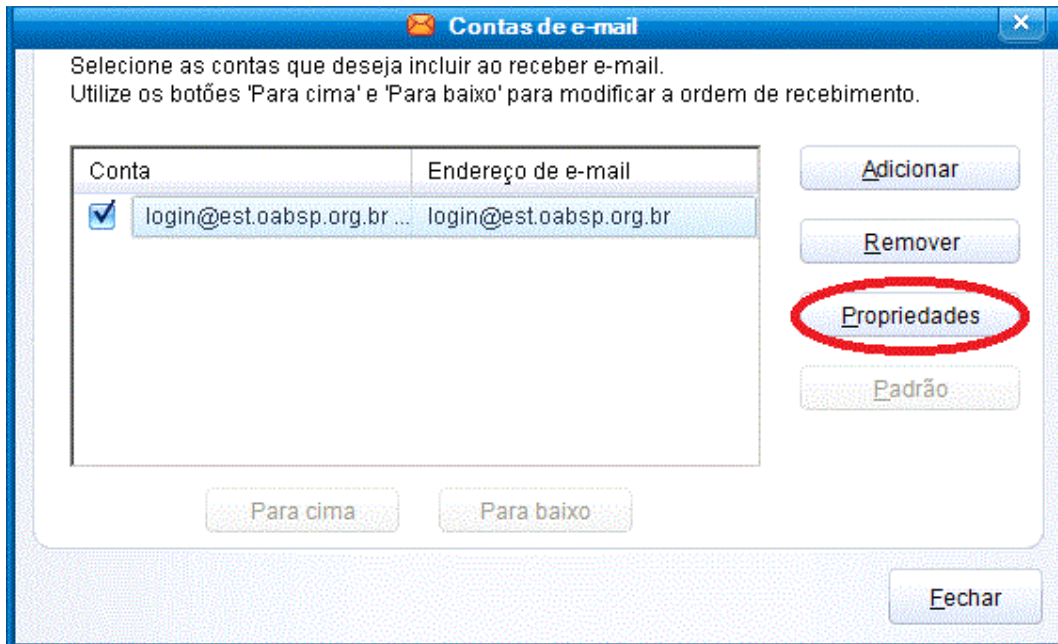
Contas de e-mail

Selecione as contas que deseja incluir ao receber e-mail.
Utilize os botões 'Para cima' e 'Para baixo' para modificar a ordem de recebimento.

| Conta | Endereço de e-mail |
|---|---|
| login@est.oabsp.org.br ... | login@est.oabsp.org.br |

Adicionar
Remover
Propriedades
Padrão

Para cima
Para baixo

Fechar